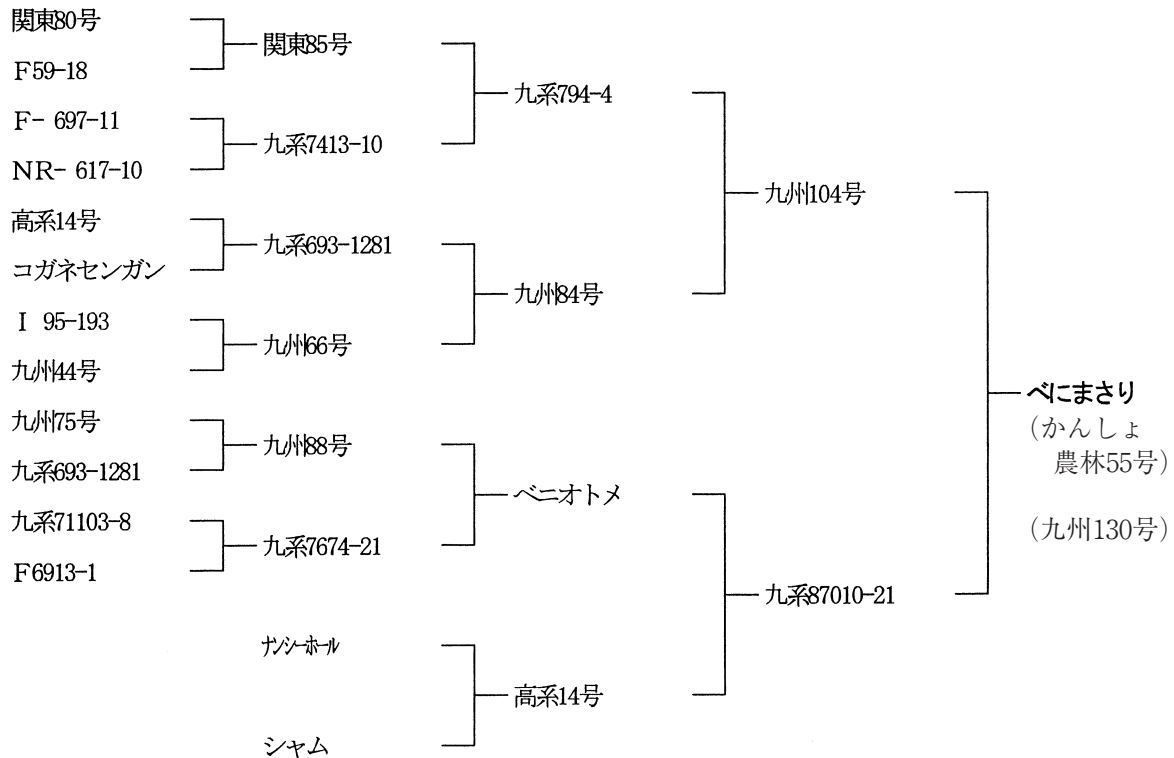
関東80号
F59-18
F- 697-11
NR- 617-10
高系14号
コガネセンガン
I 95-193
九州44号
九州75号
九系693-1281
九系71103-8
F6913-1

関東85号
九系7413-10
九系693-1281
九州66号
九州88号
九系7674-21
ナンシーホール
シャム

九系794-4
九州84号
ベニオトメ
高系14号

九州104号
九系87010-21

べにまさり
(かんしょ農林55号)
(九州130号)